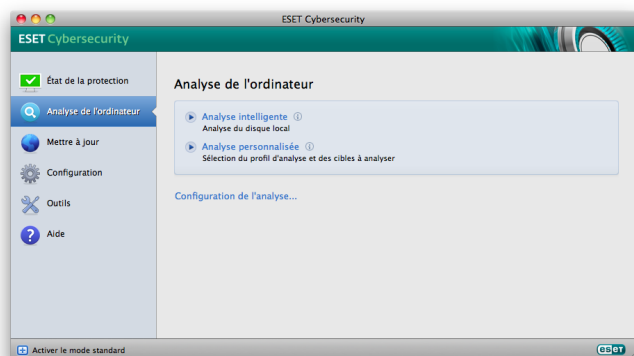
ESET Cybersecurity

ESET Cybersecurity

État de la protection

Analyse de l'ordinateur

Mettre à jour

Configuration

Outils

Aide

Analyse de l'ordinateur

Analyse intelligente ⓘ
Analyse du disque local

Analyse personnalisée ⓘ
Sélection du profil d'analyse et des cibles à analyser

Configuration de l'analyse...

Activer le mode standard

eset